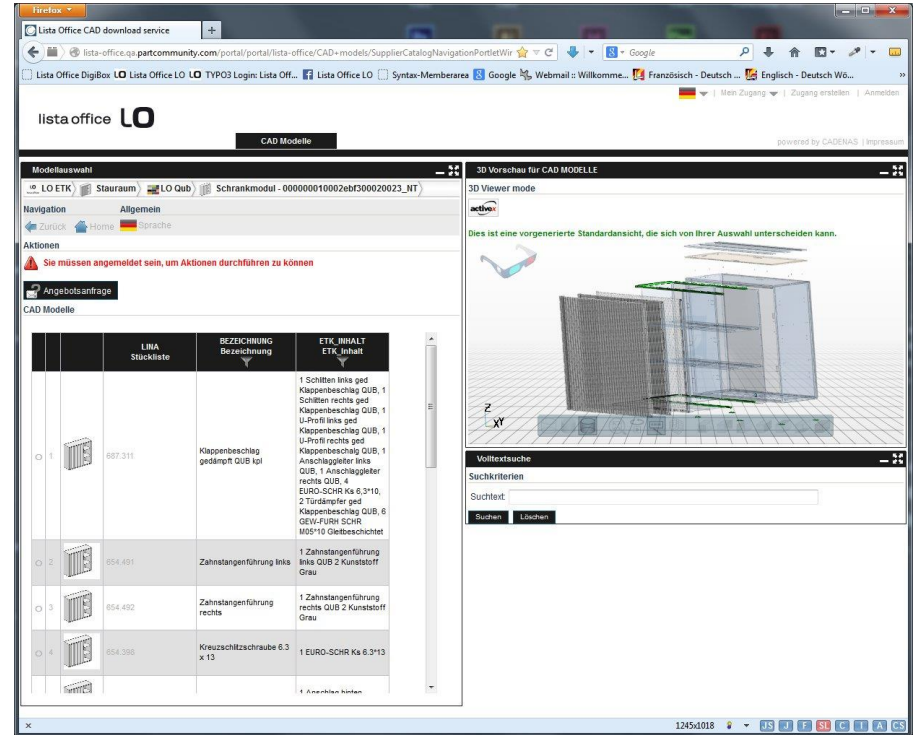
Firefox

Lista Office CAD download service

lista-office.qa.partcommunity.com/portal/portal/lista-office/CAD+models/SupplierCatalogNavigationPortletWir

Google

Lista Office DigiBox  Lista Office LO  TYPO3 Login: Lista Off...  Lista Office LO  Syntax-Memberarea  Google  Webmail :: Willkomme...  Französisch - Deutsch ...  Englisch - Deutsch Wö...

Mein Zugang | Zugang erstellen | Anmelden

lista office LO

CAD Modelle

powered by CADENAS | Impressum

Modellauswahl

LO ETK  Stauraum  LO Qub  Schrankmodul - 000000010002ebf300020023_NT

Navigation
Zurück  Home

Allgemein
Sprache

Aktionen

Sie müssen angemeldet sein, um Aktionen durchführen zu können

Angebotsanfrage

CAD Modelle

| | | | LINA Stückliste | BEZEICHNUNG Bezeichnung | ETK_INHALT ETK_Inhalt |
|---|---|---|---|---|---|
| ○ | 1 | | 687.311 | Klappenbeschlag gedämpft QUB kpl | 1 Schlitten links ged Klappenbeschlag QUB, 1 Schlitten rechts ged Klappenbeschlag QUB, 1 U-Profil links ged Klappenbeschlag QUB, 1 U-Profil rechts ged Klappenbeschlag QUB, 1 Anschlagleiter links QUB, 1 Anschlagleiter rechts QUB, 4 EURO-SCHR Ks 6,3*10, 2 Türdämpfer ged Klappenbeschlag QUB, 6 GEW-FURH SCHR M05*10 Gleitbeschichtet |
| ○ | 2 | | 654.491 | Zahnstangenführung links | 1 Zahnstangenführung links QUB 2 Kunststoff Grau |
| ○ | 3 | | 654.492 | Zahnstangenführung rechts | 1 Zahnstangenführung rechts QUB 2 Kunststoff Grau |
| ○ | 4 | | 654.398 | Kreuzschlitzschraube 6.3 x 13 | 1 EURO-SCHR Ks 6.3*13 |
| | | | | | 1 Anschlag hinten |

3D Vorschau für CAD MODELLE

3D Viewer mode

activex

Dies ist eine vorgenerierte Standardansicht, die sich von Ihrer Auswahl unterscheiden kann.

Volltextsuche

Suchkriterien

Suchtext:

Suchen  Löschen

1245x1018